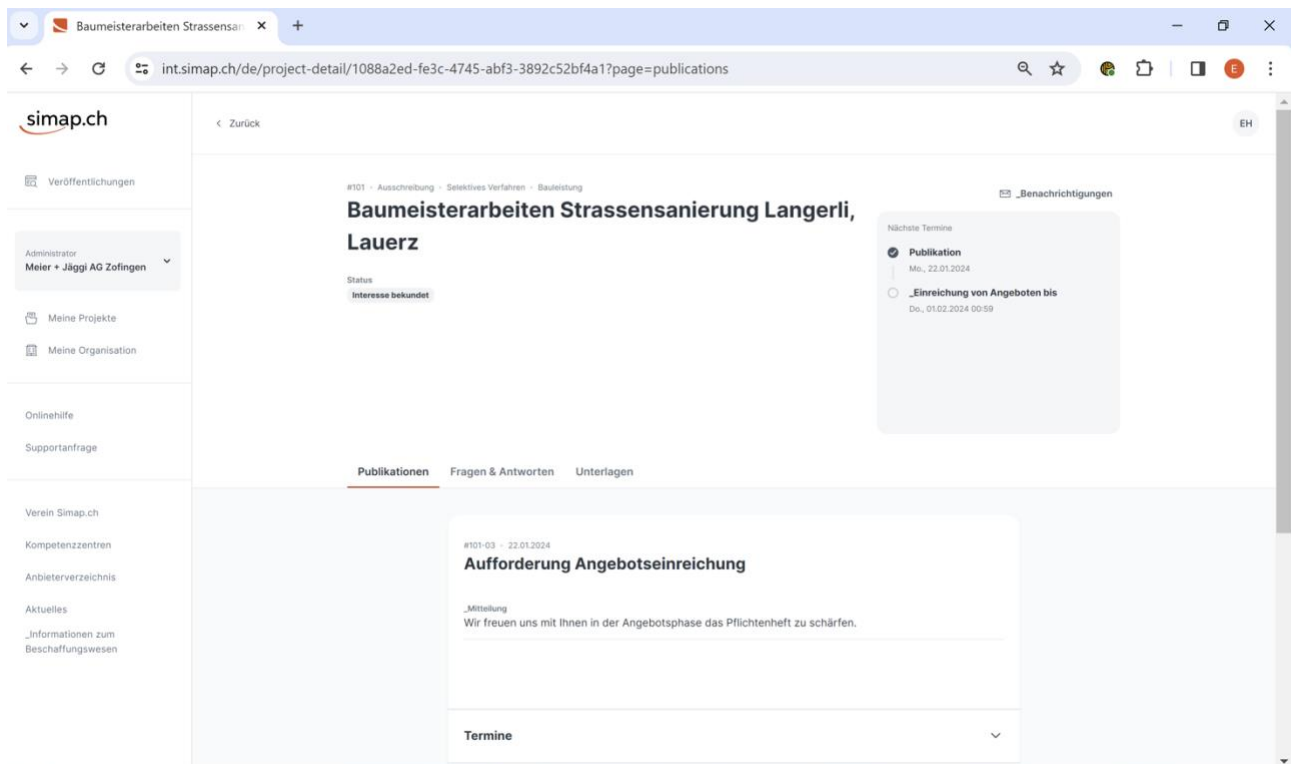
Baumeisterarbeiten Strassensan ×

int.simap.ch/de/project-detail/1088a2ed-fe3c-4745-abf3-3892c52bf4a1?page=publications

simap.ch

< Zurück

EH

Veröffentlichungen

Administrator
Meier + Jäggi AG Zofingen

Meine Projekte

Meine Organisation

Onlinehilfe

Supportanfrage

Verein Simap.ch

Kompetenzzentren

Anbieterverzeichnis

Aktuelles

_Informationen zum Beschaffungswesen

#101 › Ausschreibung › Selektives Verfahren › Bauleistung

Baumeisterarbeiten Strassensanierung Langerli, Lauerz

Status
Interesse bekundet

_Benachrichtigungen

Nächste Termine

Publikation
Mo., 22.01.2024

_Einreichung von Angeboten bis
Do., 01.02.2024 00:59

Publikationen Fragen & Antworten Unterlagen

#101-03 › 22.01.2024

Aufforderung Angebotseinreichung

_Mitteilung
Wir freuen uns mit Ihnen in der Angebotsphase das Pflichtenheft zu schärfen.

Termine